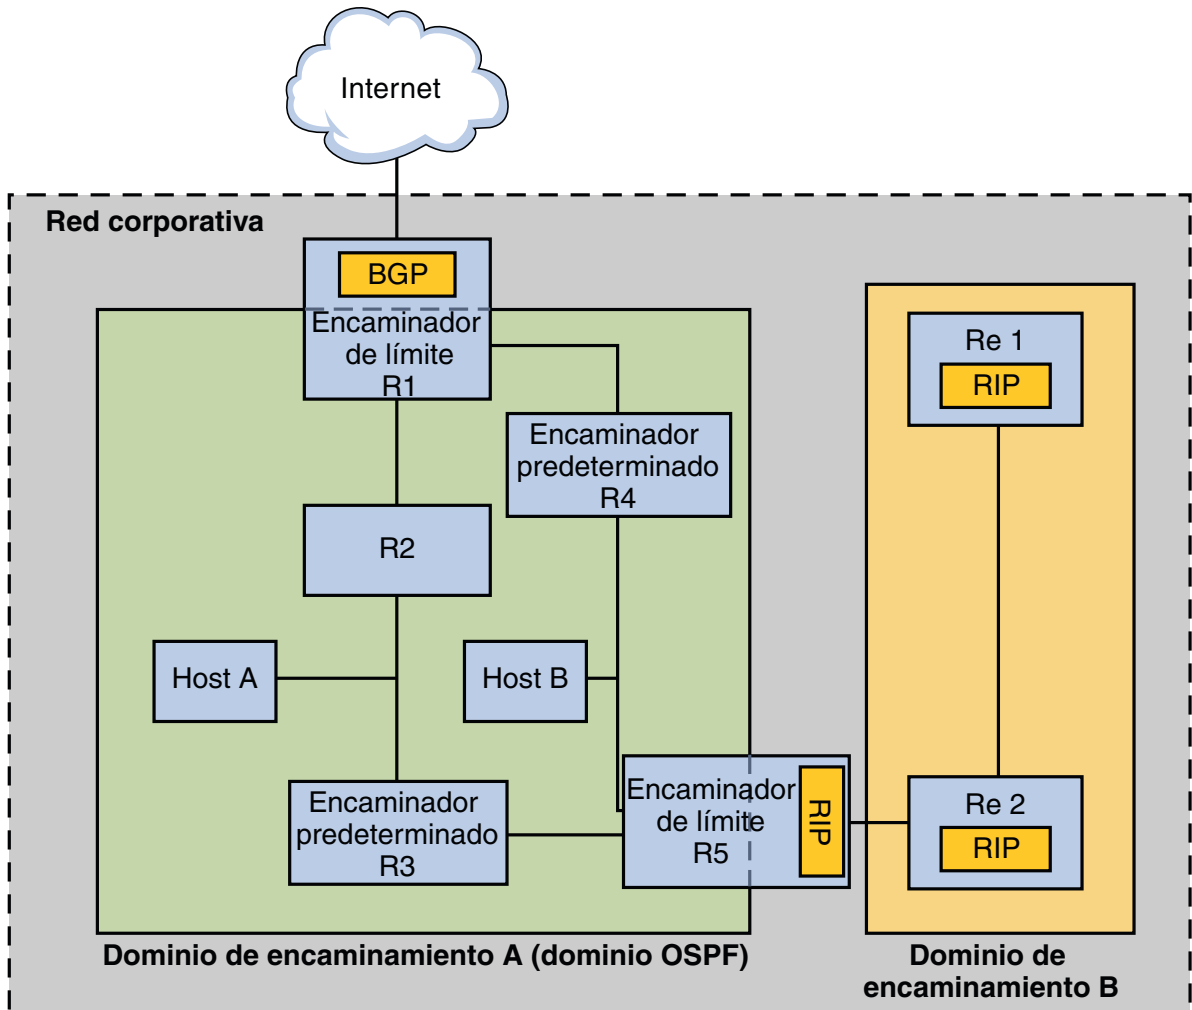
Internet

Red corporativa

BGP
Encaminador de límite R1

Encaminador predeterminado R4

R2

Host A

Host B

Encaminador predeterminado R3

Encaminador de límite R5
RIP

Re 1
RIP

Re 2
RIP

Dominio de encaminamiento A (dominio OSPF)

Dominio de encaminamiento B